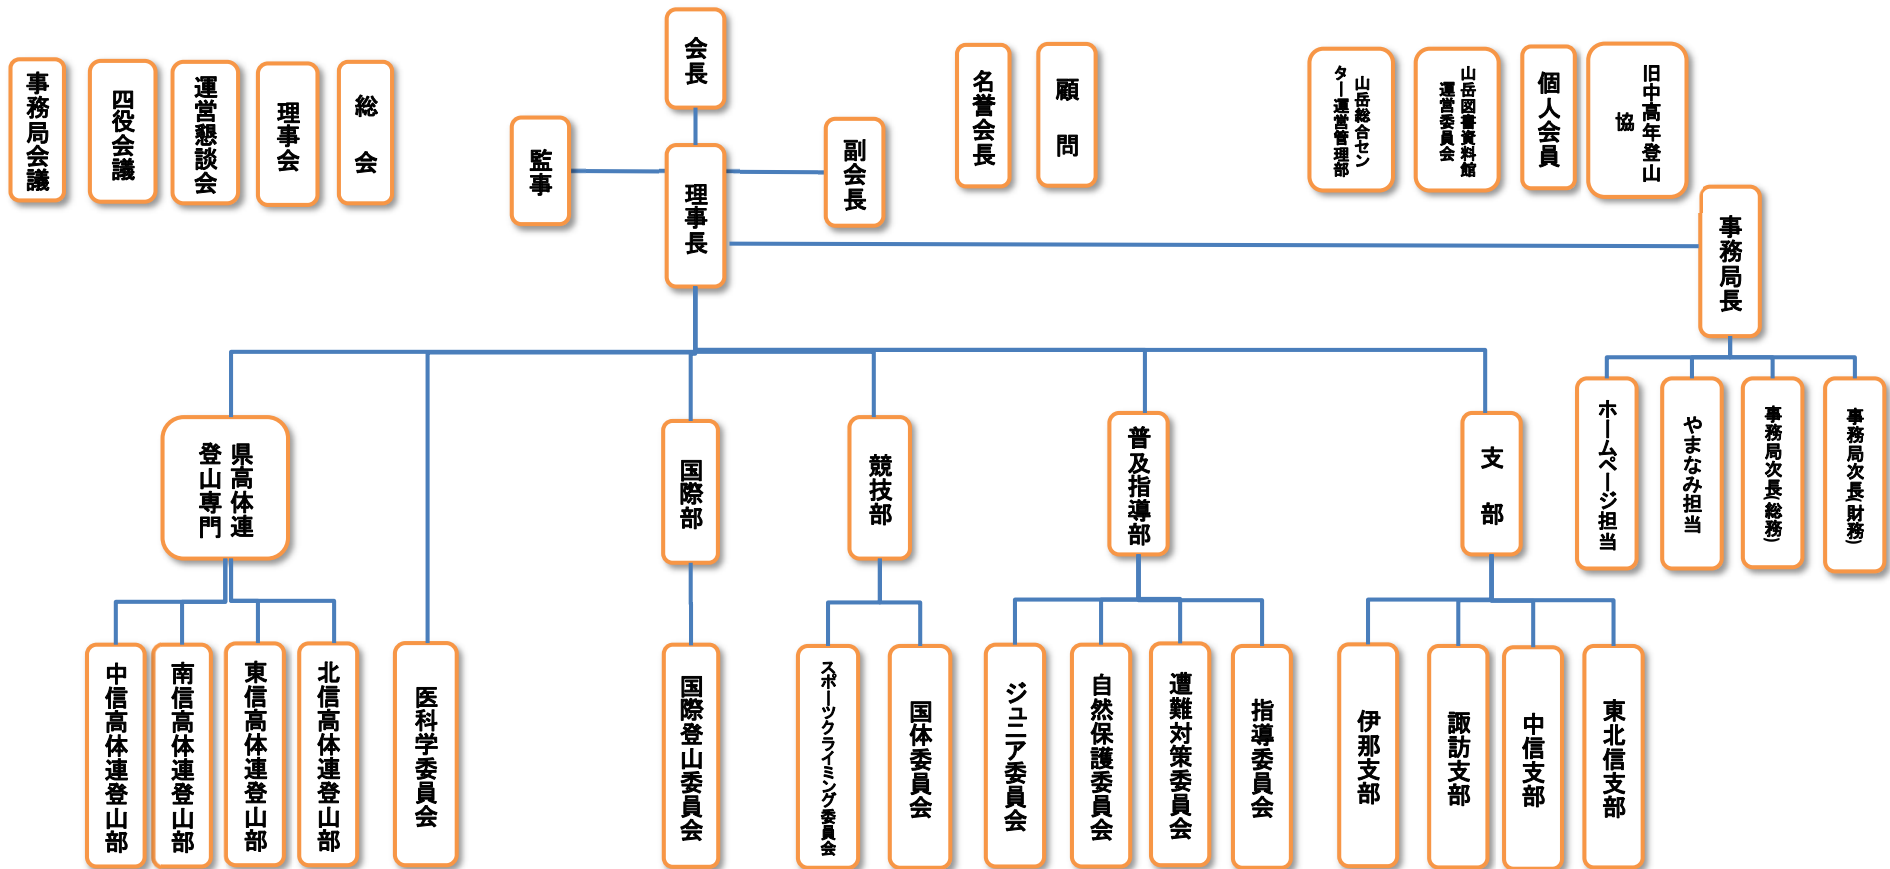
事務局会議
四役会議
運営懇談会
理事会
総会
会長
監事
理事長
副会長
名誉会長
顧問
山岳総合センター運営管理部
山岳図書資料館運営委員会
個人会員
旧中高年登山協
事務局長
県高体連登山専門
国際部
競技部
普及指導部
支部
ホームページ担当
やまなみ担当
事務局次長(総務)
事務局次長(財務)
中信高体連登山部
南信高体連登山部
東信高体連登山部
北信高体連登山部
医科学委員会
国際登山委員会
スポーツクライミング委員会
国体委員会
ジュニア委員会
自然保護委員会
遭難対策委員会
指導委員会
伊那支部
諏訪支部
中信支部
東北信支部